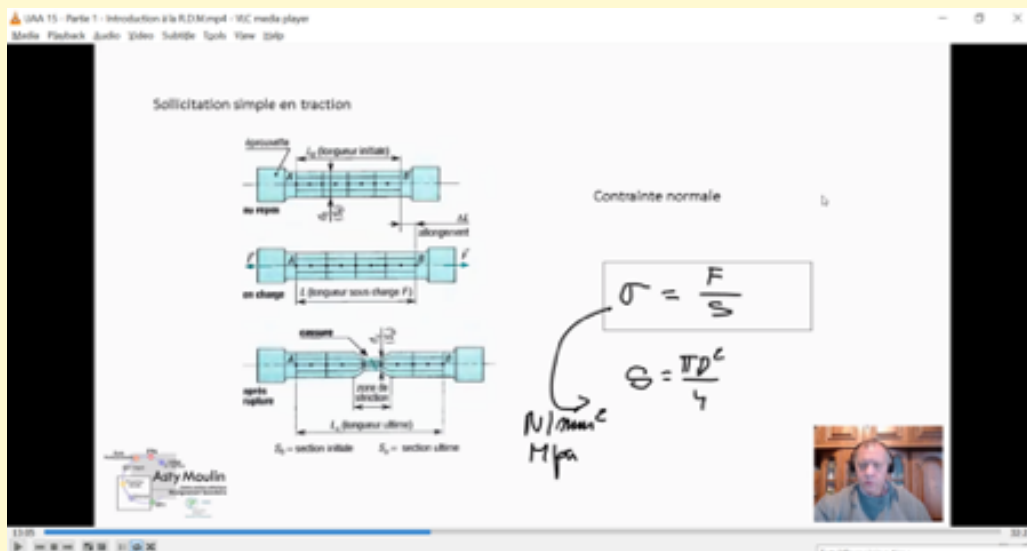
UAA 15 - Partie 1 - Introduction à la R.D.M.mp4 - VLC media player
Media Playback Audio Video Subtitle Tools View Help

Sollicitation simple en traction

éprouvette
$L_0$ (longueur initiale)
au repos
$\Delta L$ allongement
en charge
$L$ (longueur sous charge F)
cassure
zone de striction
après rupture
$L_u$ (longueur ultime)
$S_0$ = section initiale $S_u$ = section ultime

Contrainte normale

$\sigma = \frac{F}{S}$

$S = \frac{\pi D^2}{4}$

$N/mm^2$
$MPa$

Asty Moulin

13:05